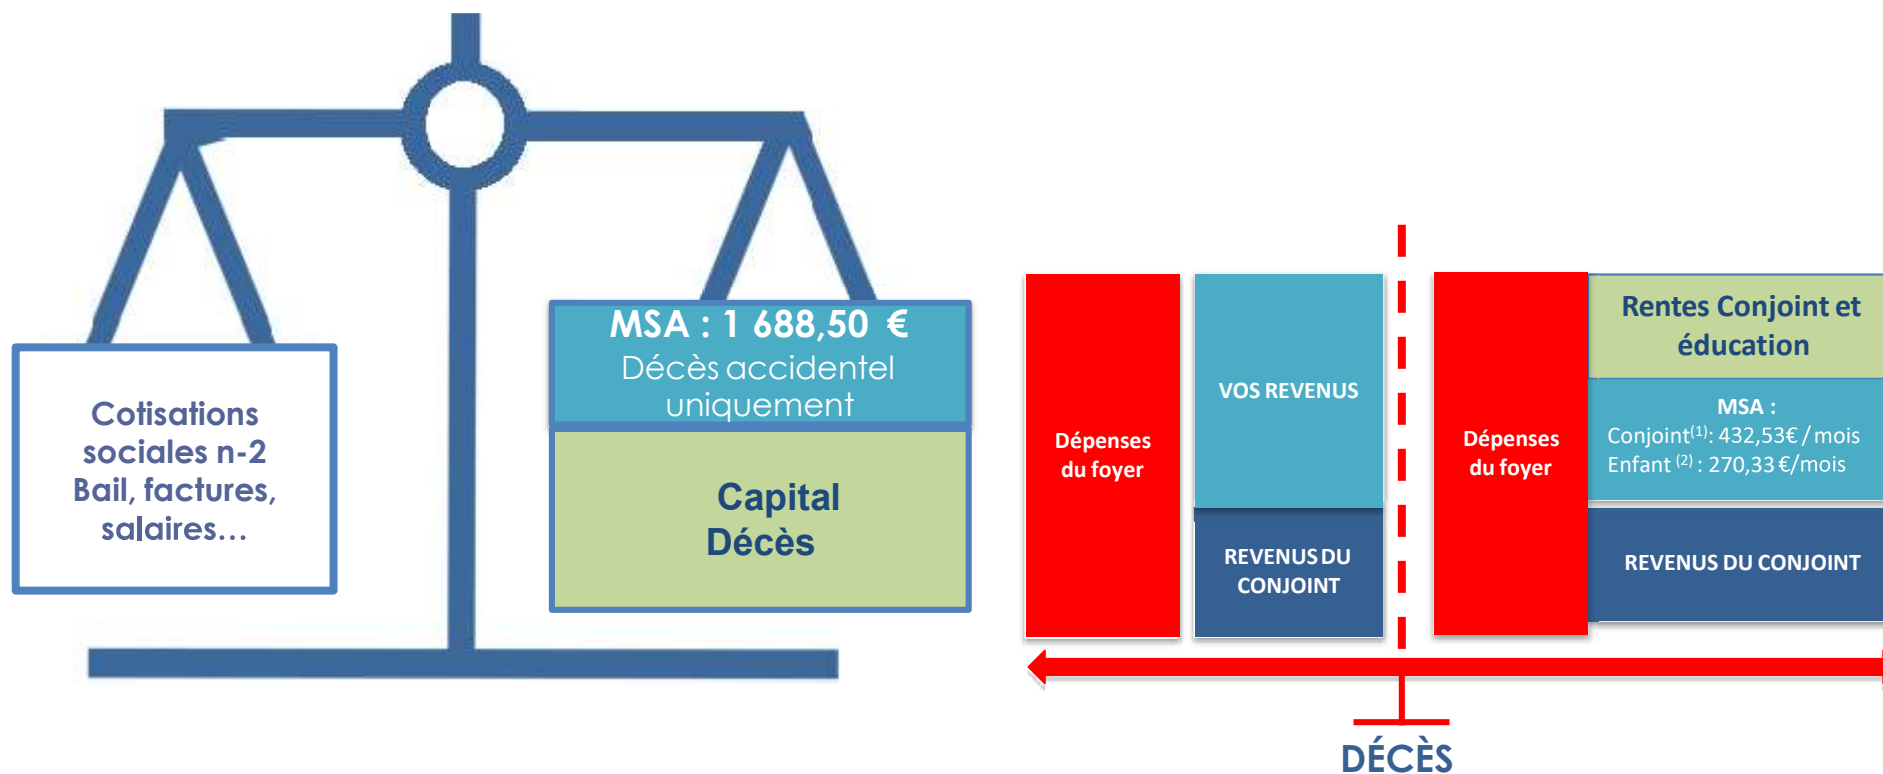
Cotisations sociales n-2
Bail, factures, salaires…

MSA : 1 688,50 €
Décès accidentel uniquement

Capital
Décès

Dépenses du foyer

VOS REVENUS

REVENUS DU CONJOINT

Dépenses du foyer

Rentes Conjoint et éducation

MSA :
Conjoint$^{(1)}$: 432,53€ / mois
Enfant $^{(2)}$ : 270,33 €/mois

REVENUS DU CONJOINT

DÉCÈS